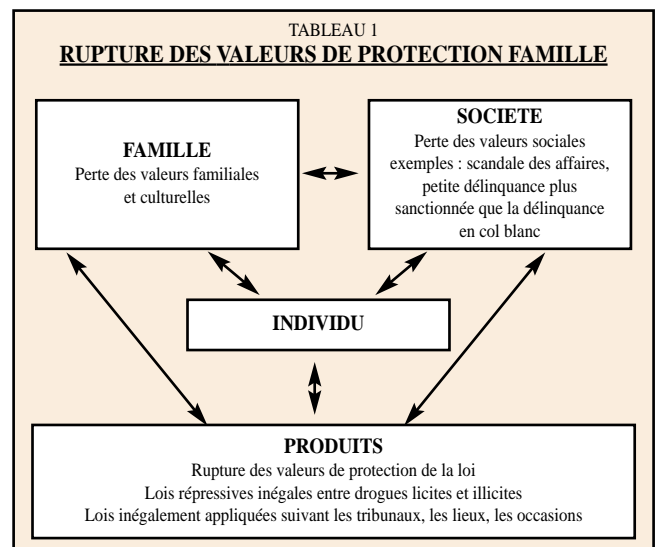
TABLEAU 1
RUPTURE DES VALEURS DE PROTECTION FAMILLE

FAMILLE
Perte des valeurs familiales et culturelles

SOCIETE
Perte des valeurs sociales exemples : scandale des affaires, petite délinquance plus sanctionnée que la délinquance en col blanc

INDIVIDU

PRODUITS
Rupture des valeurs de protection de la loi
Lois répressives inégales entre drogues licites et illicites
Lois inégalement appliquées suivant les tribunaux, les lieux, les occasions